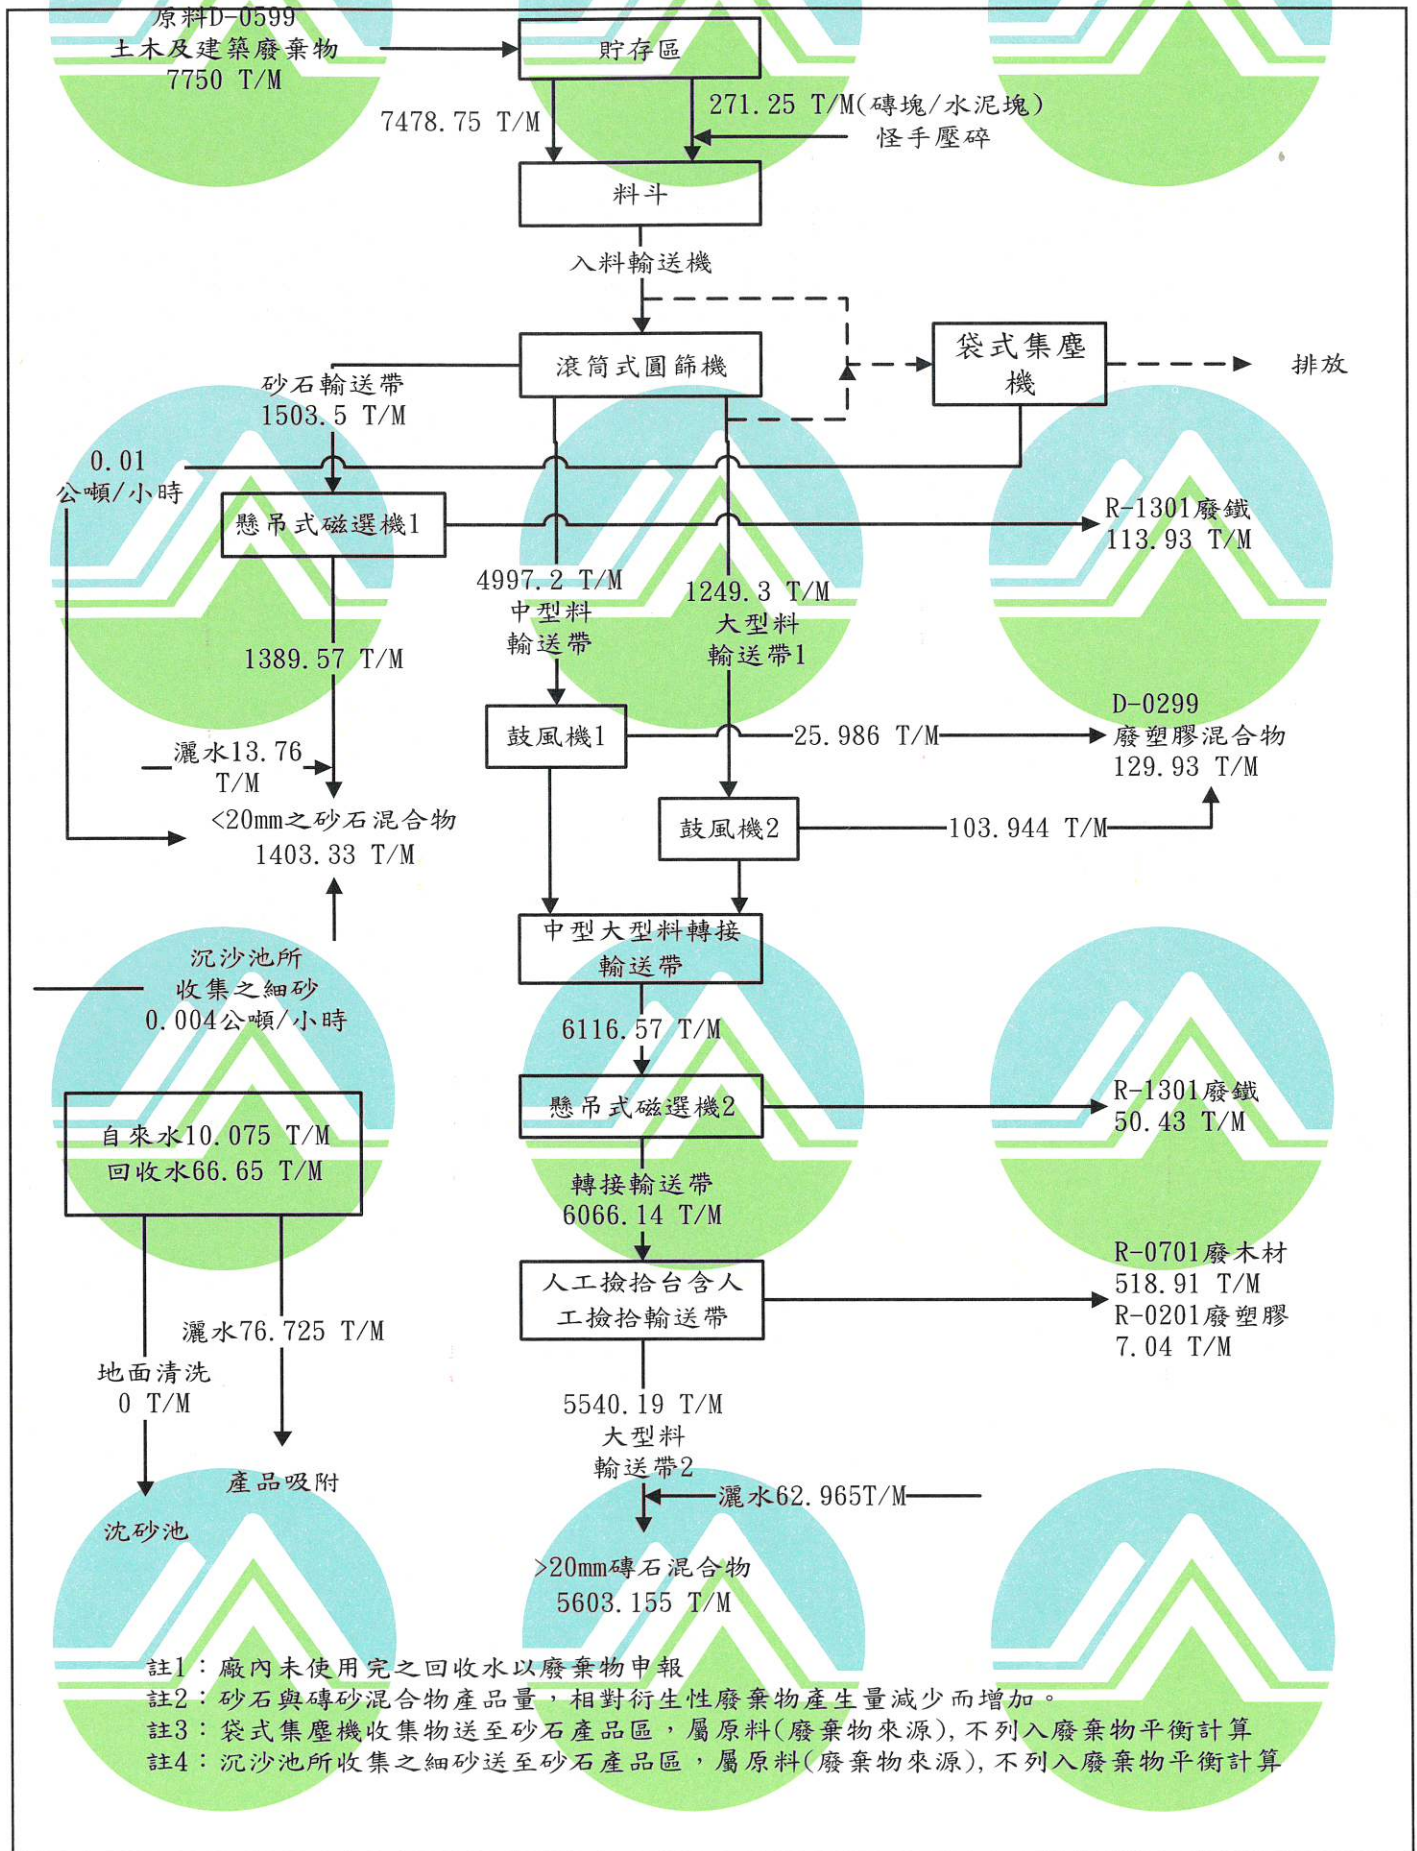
原料D-0599
土木及建築廢棄物
7750 T/M

貯存區

7478.75 T/M

271.25 T/M(磚塊/水泥塊)
怪手壓碎

料斗

入料輸送機

滾筒式圓篩機

袋式集塵機

排放

砂石輸送帶
1503.5 T/M

0.01
公噸/小時

懸吊式磁選機1

R-1301廢鐵
113.93 T/M

4997.2 T/M
中型料
輸送帶

1249.3 T/M
大型料
輸送帶1

1389.57 T/M

鼓風機1

25.986 T/M

D-0299
廢塑膠混合物
129.93 T/M

灑水13.76 T/M

<20mm之砂石混合物
1403.33 T/M

鼓風機2

103.944 T/M

中型大型料轉接
輸送帶

沉沙池所
收集之細砂
0.004公噸/小時

6116.57 T/M

懸吊式磁選機2

R-1301廢鐵
50.43 T/M

自來水10.075 T/M
回收水66.65 T/M

轉接輸送帶
6066.14 T/M

人工撿拾台含人
工撿拾輸送帶

R-0701廢木材
518.91 T/M
R-0201廢塑膠
7.04 T/M

灑水76.725 T/M

地面清洗
0 T/M

5540.19 T/M
大型料
輸送帶2

產品吸附

灑水62.965T/M

沉砂池

>20mm磚石混合物
5603.155 T/M

註1:廠內未使用完之回收水以廢棄物申報
註2:砂石與磚砂混合物產品量,相對衍生性廢棄物產生量減少而增加。
註3:袋式集塵機收集物送至砂石產品區,屬原料(廢棄物來源),不列入廢棄物平衡計算
註4:沉沙池所收集之細砂送至砂石產品區,屬原料(廢棄物來源),不列入廢棄物平衡計算